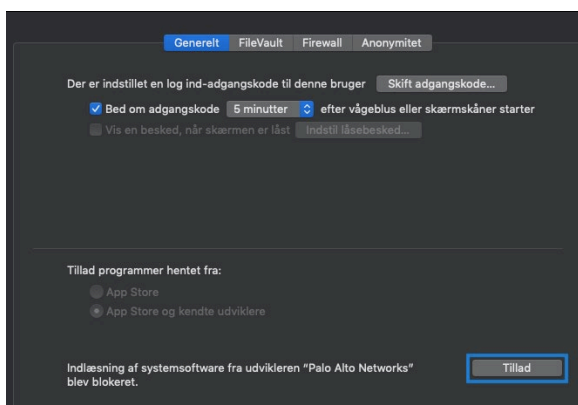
Generelt FileVault Firewall Anonymitet

Der er indstillet en log ind-adgangskode til denne bruger Skift adgangskode...

Bed om adgangskode 5 minutter efter vågeblus eller skærmskåner starter

Vis en besked, når skærmen er låst Indstil låsebesked...

Tillad programmer hentet fra:

App Store

App Store og kendte udviklere

Indlæsning af systemsoftware fra udvikleren "Palo Alto Networks" blev blokeret.

Tillad